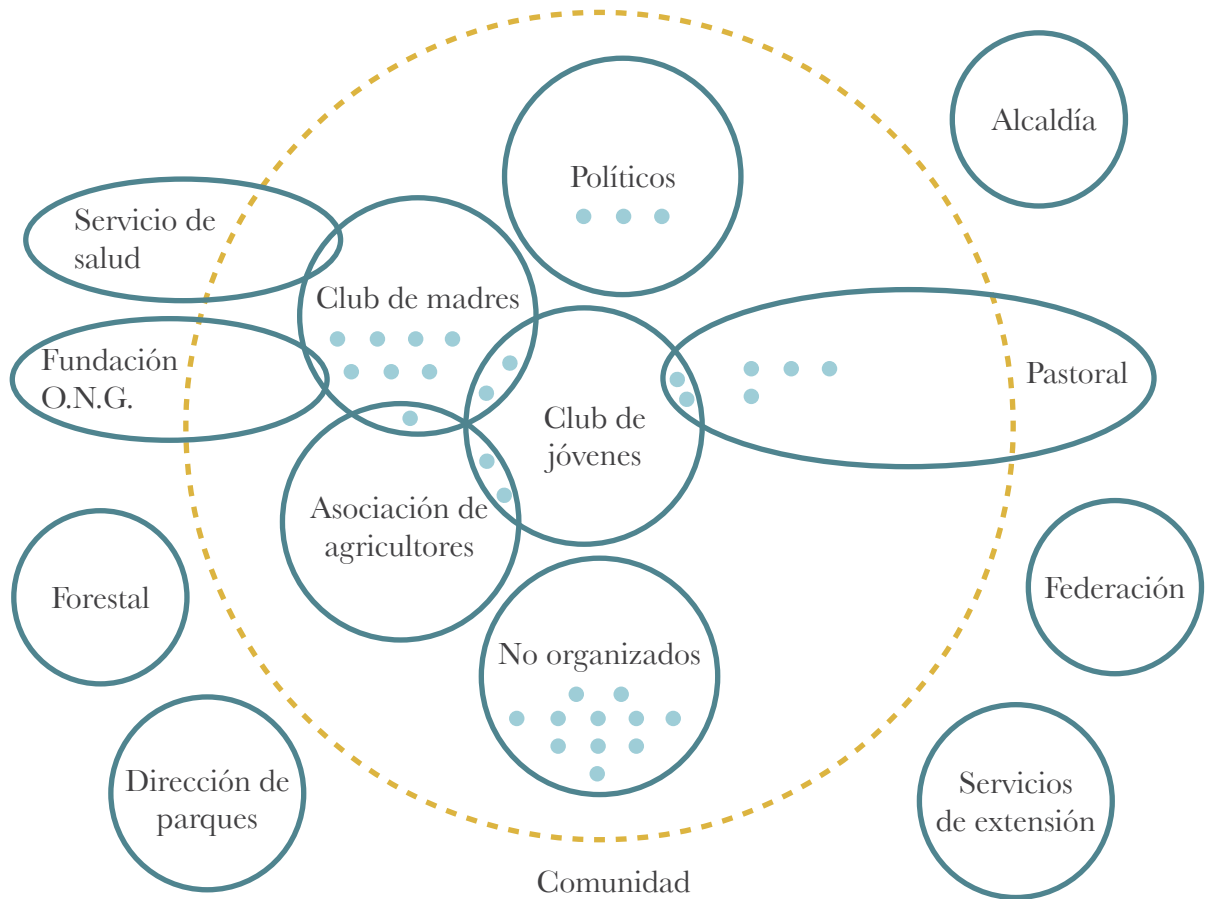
Alcaldía

Políticos

Servicio de salud

Club de madres

Fundación O.N.G.

Pastoral

Club de jóvenes

Asociación de agricultores

Forestal

Federación

No organizados

Dirección de parques

Servicios de extensión

Comunidad